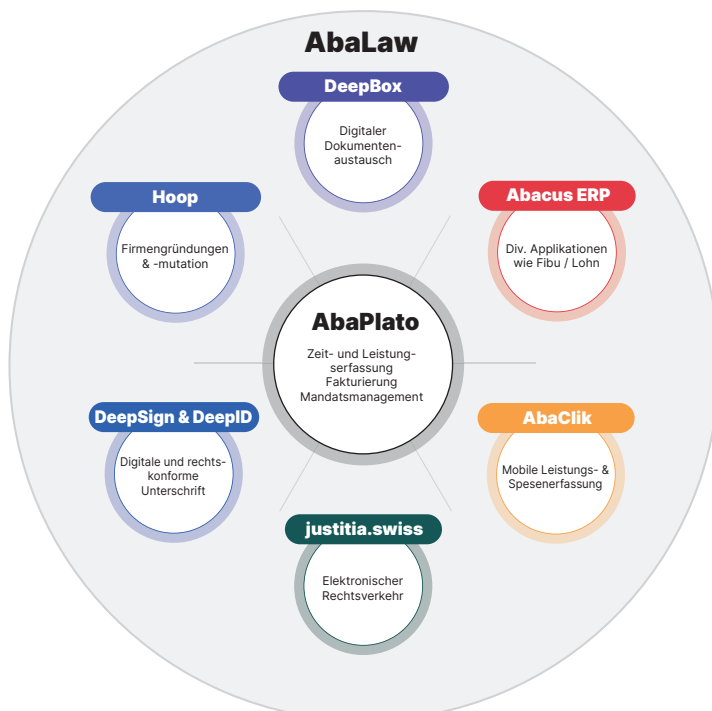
AbaLaw

DeepBox
Digitaler Dokumentenaustausch

Hoop
Firmengründungen & -mutation

Abacus ERP
Div. Applikationen wie Fibu / Lohn

AbaPlato
Zeit- und Leistungserfassung
Fakturierung
Mandatsmanagement

DeepSign & DeepID
Digitale und rechtskonforme Unterschrift

AbaClik
Mobile Leistungs- & Spesenerfassung

justitia.swiss
Elektronischer Rechtsverkehr